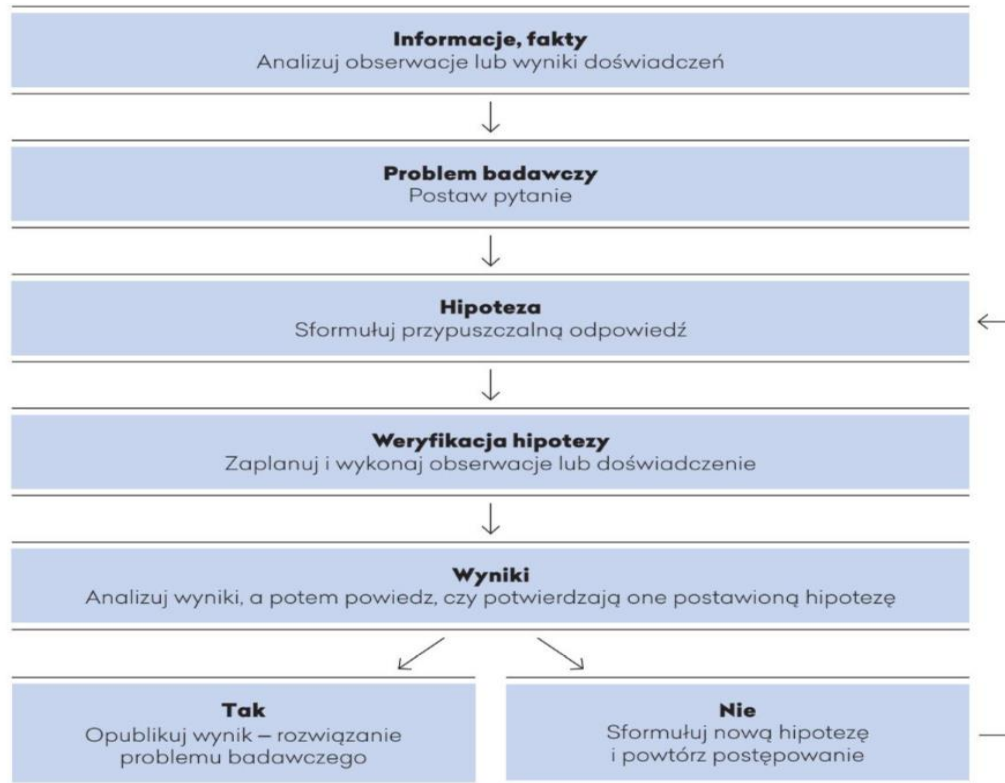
**Informacje, fakty**
Analizuj obserwacje lub wyniki doświadczeń

**Problem badawczy**
Postaw pytanie

**Hipoteza**
Sformułuj przypuszczalną odpowiedź

**Weryfikacja hipotezy**
Zaplanuj i wykonaj obserwacje lub doświadczenie

**Wyniki**
Analizuj wyniki, a potem powiedz, czy potwierdzają one postawioną hipotezę

**Tak**
Opublikuj wynik – rozwiązanie problemu badawczego

**Nie**
Sformułuj nową hipotezę i powtórz postępowanie